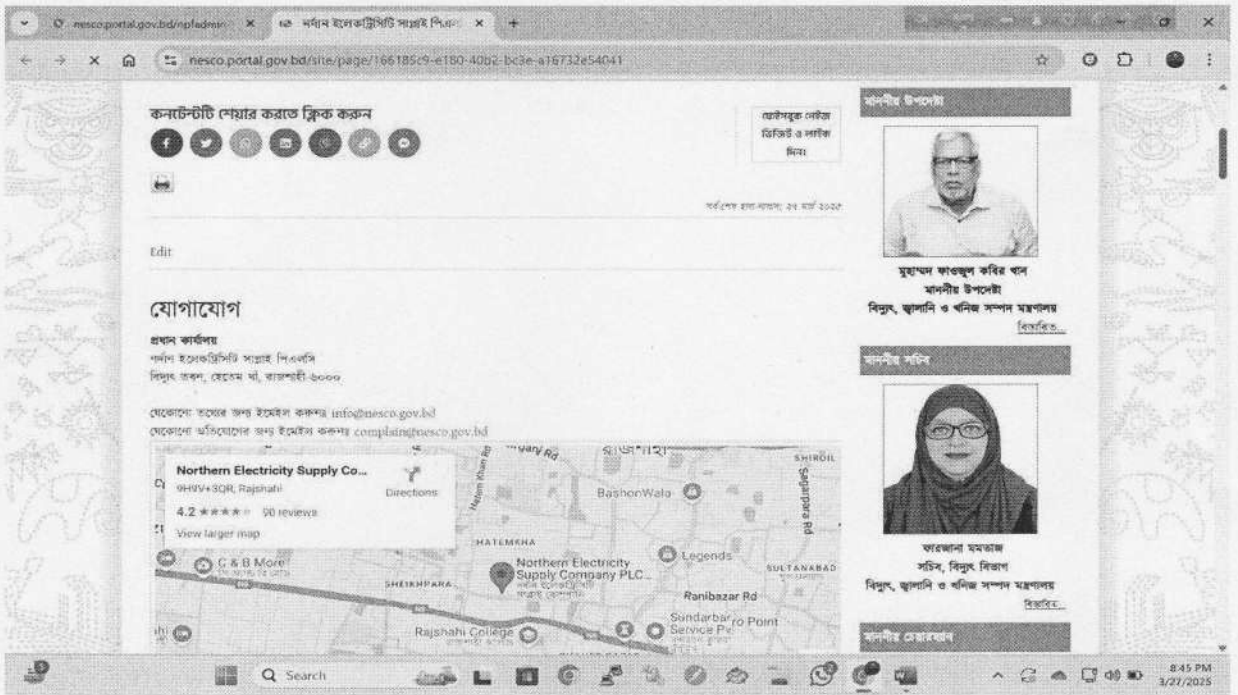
nesco.portal.gov.bd/npfadmin × নর্দান ইলেকট্রিসিটি সাপ্লাই পিএল ×

nesco.portal.gov.bd/site/page/166185c9-e180-40b2-bc3e-a16732e54041

কনটেন্টটি শেয়ার করতে ক্লিক করুন

ফেইসবুক পেইজ ভিজিট ও লাইক দিন

সর্বশেষ হালনাগাদ: ২৭ মার্চ ২০২৫

Edit

যোগাযোগ

প্রধান কার্যালয়
নর্দান ইলেকট্রিসিটি সাপ্লাই পিএলসি
বিদ্যুৎ ভবন, হেতেম খাঁ, রাজশাহী-৬০০০

যেকোনো তথ্যের জন্য ইমেইল করুন: info@nesco.gov.bd
যেকোনো অভিযোগের জন্য ইমেইল করুন: complain@nesco.gov.bd

Northern Electricity Supply Co...
9H9V+3QR, Rajshahi
Directions
4.2 ★★★★★ 90 reviews
View larger map

HATEMKHA
Northern Electricity Supply Company PLC
BashonWala
Legends
SHIROIL
Sagarpara Rd
SULTANABAD
Ranibazar Rd
SHEIKHPARA
C & B More
Sundarbar Service Po
ro Point
Rajshahi College
Hetem Khan Rd
রাজশাহী

মাননীয় উপদেষ্টা
মুহাম্মদ ফাওজুল কবির খান
মাননীয় উপদেষ্টা
বিদ্যুৎ, জ্বালানি ও খনিজ সম্পদ মন্ত্রণালয়
বিস্তারিত...

মাননীয় সচিব
ফারজানা মমতাজ
সচিব, বিদ্যুৎ বিভাগ
বিদ্যুৎ, জ্বালানি ও খনিজ সম্পদ মন্ত্রণালয়
বিস্তারিত...

মাননীয় চেয়ারম্যান

Search
8:45 PM
3/27/2025